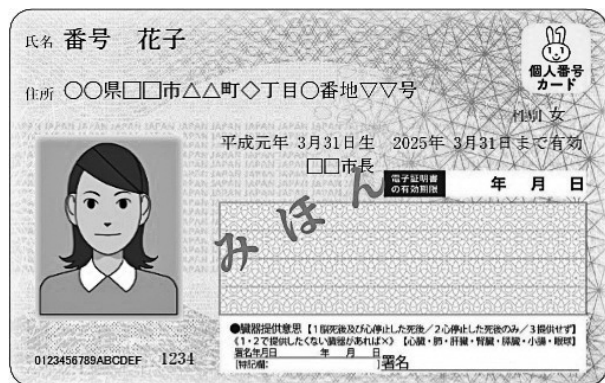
氏名 番号 花子

住所 ○○県□□市△△町◇丁目○番地▽▽号

個人番号カード

性別 女

平成元年 3月31日生 2025年 3月31日まで有効

□□市長

電子証明書の有効期限 年 月 日

みほん

●臓器提供意思【1脳死後及び心停止した死後／2心停止した死後のみ／3提供せず】
(1・2で提供したくない臓器があれば×)【心臓・肺・肝臓・腎臓・膵臓・小腸・眼球】
署名年月日 年 月 日
[特記欄: ] 署名

0123456789ABCDEF 1234